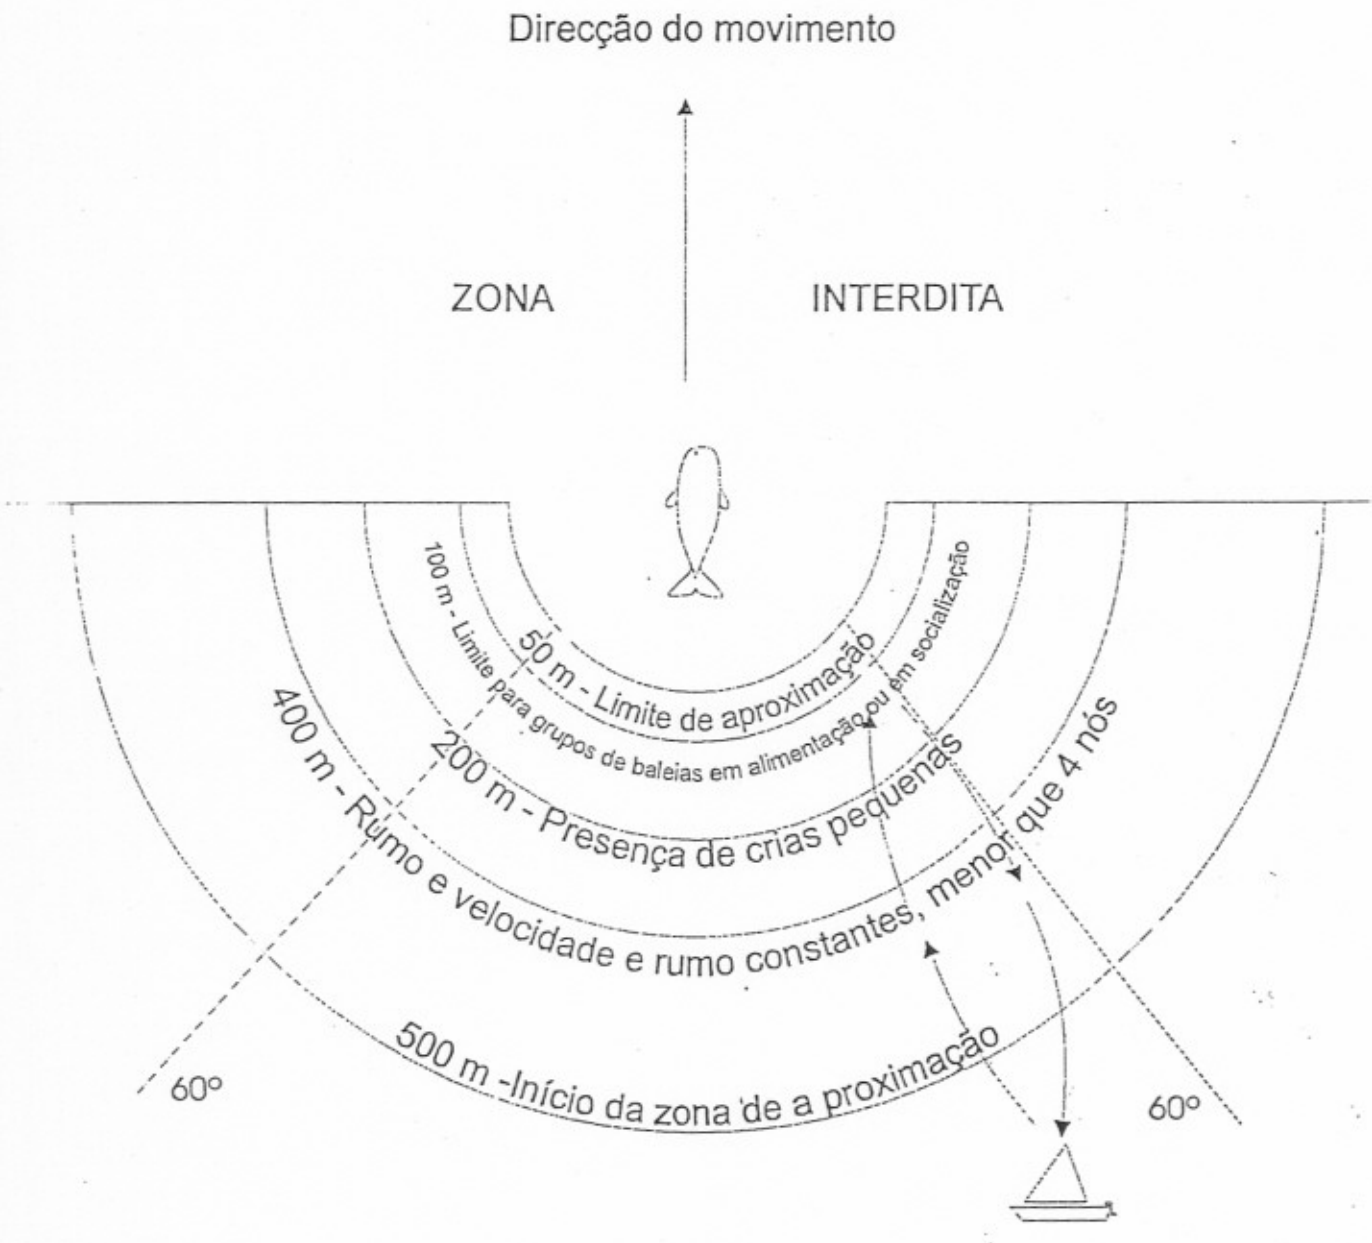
Direcção do movimento

ZONA

INTERDITA

50 m - Limite de aproximação

100 m - Limite para grupos de baleias em alimentação ou em socialização

200 m - Presença de crias pequenas

400 m - Rumo e velocidade e rumo constantes, menor que 4 nós

500 m -Início da zona de a proximação

60º

60º